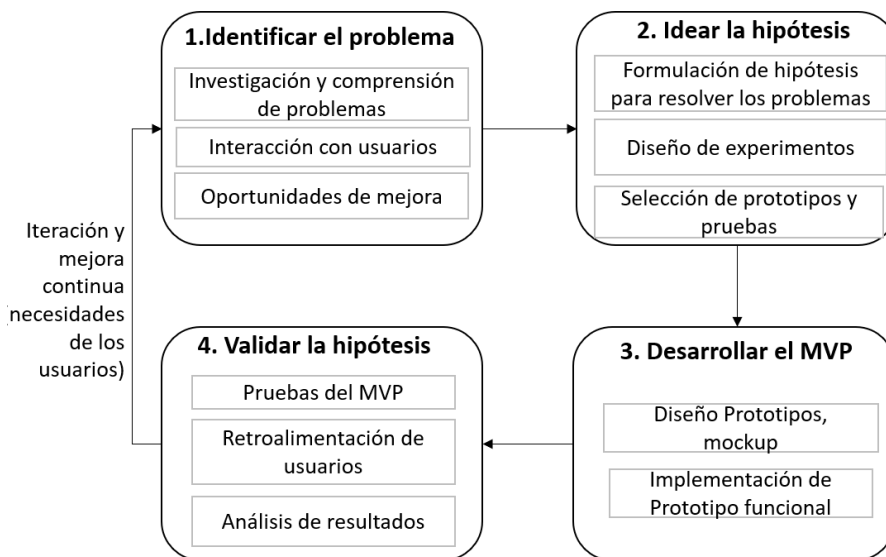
1.Identificar el problema

Investigación y comprensión de problemas

Interacción con usuarios

Oportunidades de mejora

2. Idear la hipótesis

Formulación de hipótesis para resolver los problemas

Diseño de experimentos

Selección de prototipos y pruebas

3. Desarrollar el MVP

Diseño Prototipos, mockup

Implementación de Prototipo funcional

4. Validar la hipótesis

Pruebas del MVP

Retroalimentación de usuarios

Análisis de resultados

Iteración y mejora continua necesidades de los usuarios)